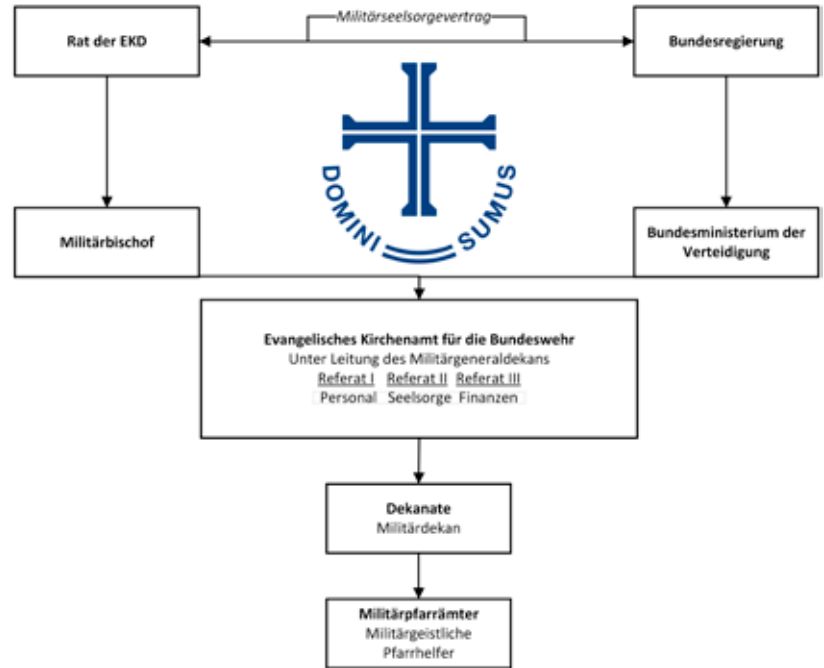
Rat der EKD

Militärseelsorgevertrag

Bundesregierung

DOMINI SUMUS

Militärbischof

Bundesministerium der Verteidigung

Evangelisches Kirchenamt für die Bundeswehr
Unter Leitung des Militärgeneraldekans
Referat I Referat II Referat III
Personal Seelsorge Finanzen

Dekanate
Militärdekan

Militärpfarrämter
Militärgeistliche
Pfarrhelfer